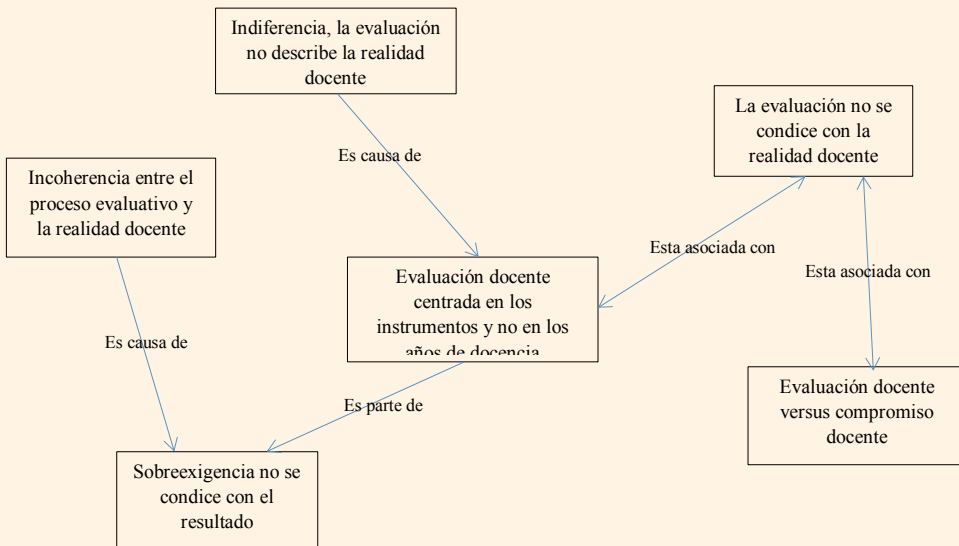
Indiferencia, la evaluación no describe la realidad docente

La evaluación no se condice con la realidad docente

Es causa de

Incoherencia entre el proceso evaluativo y la realidad docente

Esta asociada con

Esta asociada con

Evaluación docente centrada en los instrumentos y no en los años de docencia

Es causa de

Evaluación docente versus compromiso docente

Es parte de

Sobreexigencia no se condice con el resultado